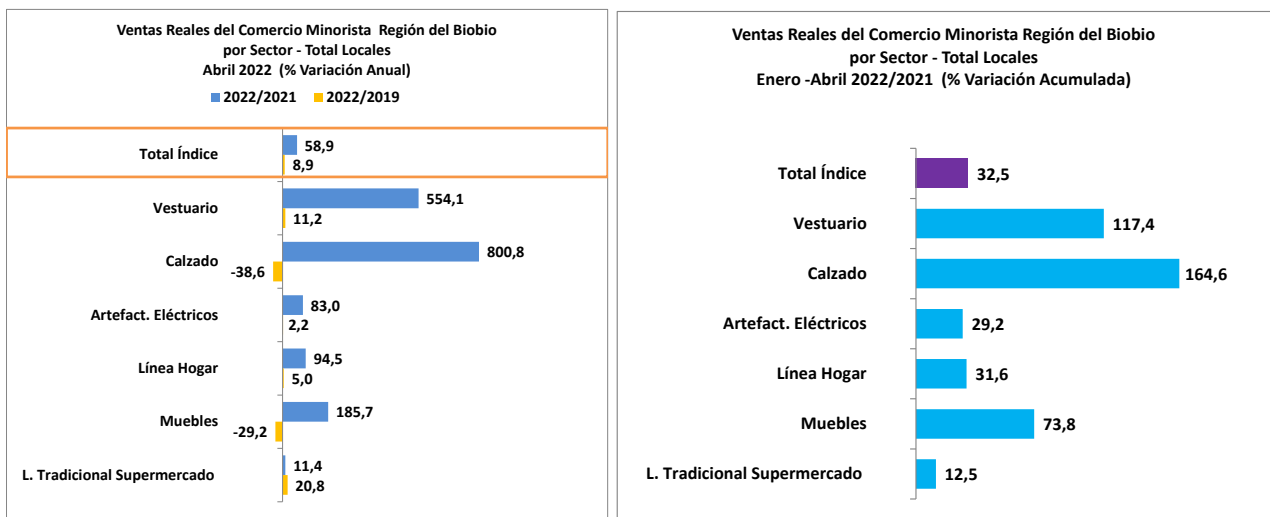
Ventas Reales del Comercio Minorista Región del Biobio
por Sector - Total Locales
Abril 2022 (% Variación Anual)
2022/2021 2022/2019

| | 2022/2021 | 2022/2019 |
|---|---|---|
| Total Índice | 58,9 | 8,9 |
| Vestuario | 554,1 | 11,2 |
| Calzado | 800,8 | -38,6 |
| Artefact. Eléctricos | 83,0 | 2,2 |
| Línea Hogar | 94,5 | 5,0 |
| Muebles | 185,7 | -29,2 |
| L. Tradicional Supermercado | 11,4 | 20,8 |

Ventas Reales del Comercio Minorista Región del Biobio
por Sector - Total Locales
Enero -Abril 2022/2021 (% Variación Acumulada)

| | |
|---|---|
| Total Índice | 32,5 |
| Vestuario | 117,4 |
| Calzado | 164,6 |
| Artefact. Eléctricos | 29,2 |
| Línea Hogar | 31,6 |
| Muebles | 73,8 |
| L. Tradicional Supermercado | 12,5 |